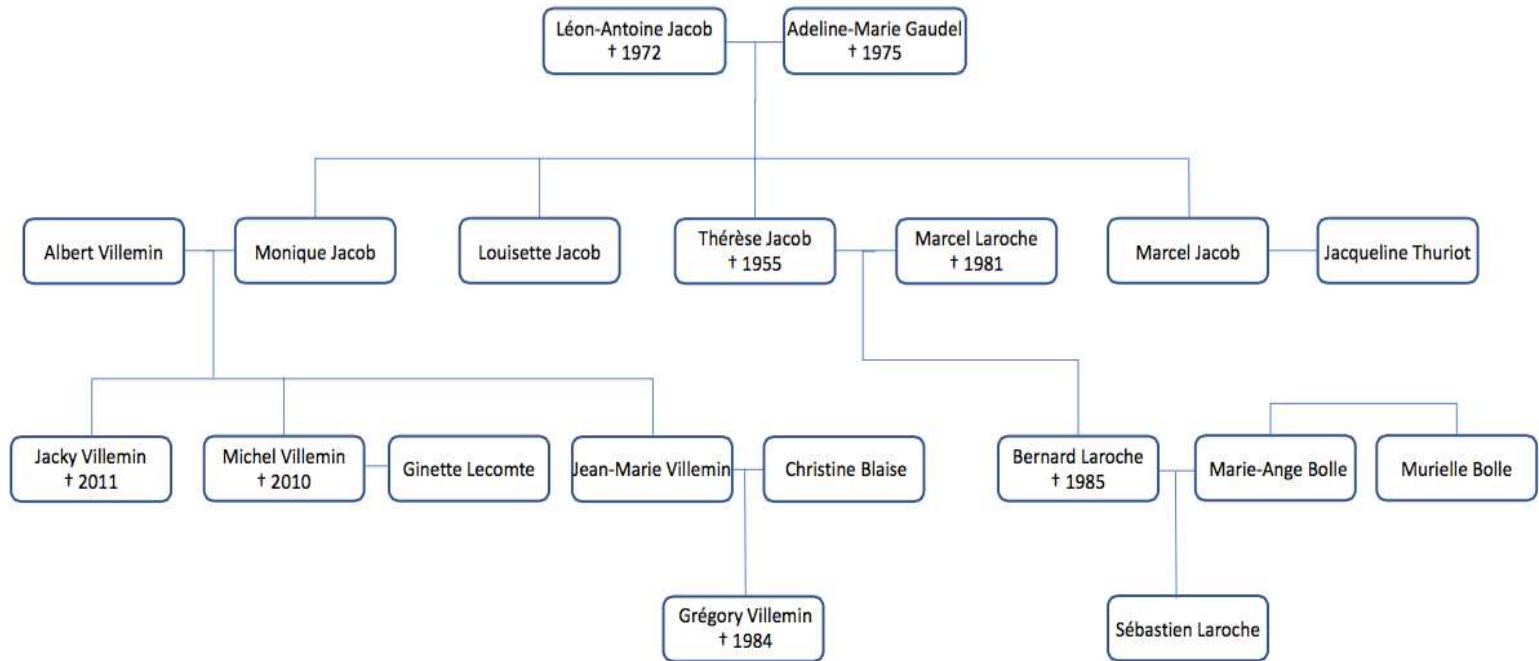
Léon-Antoine Jacob
† 1972

Adeline-Marie Gaudel
† 1975

Albert Villemin

Monique Jacob

Louisette Jacob

Thérèse Jacob
† 1955

Marcel Laroche
† 1981

Marcel Jacob

Jacqueline Thuriot

Jacky Villemin
† 2011

Michel Villemin
† 2010

Ginette Lecomte

Jean-Marie Villemin

Christine Blaise

Bernard Laroche
† 1985

Marie-Ange Bolle

Murielle Bolle

Grégory Villemin
† 1984

Sébastien Laroche